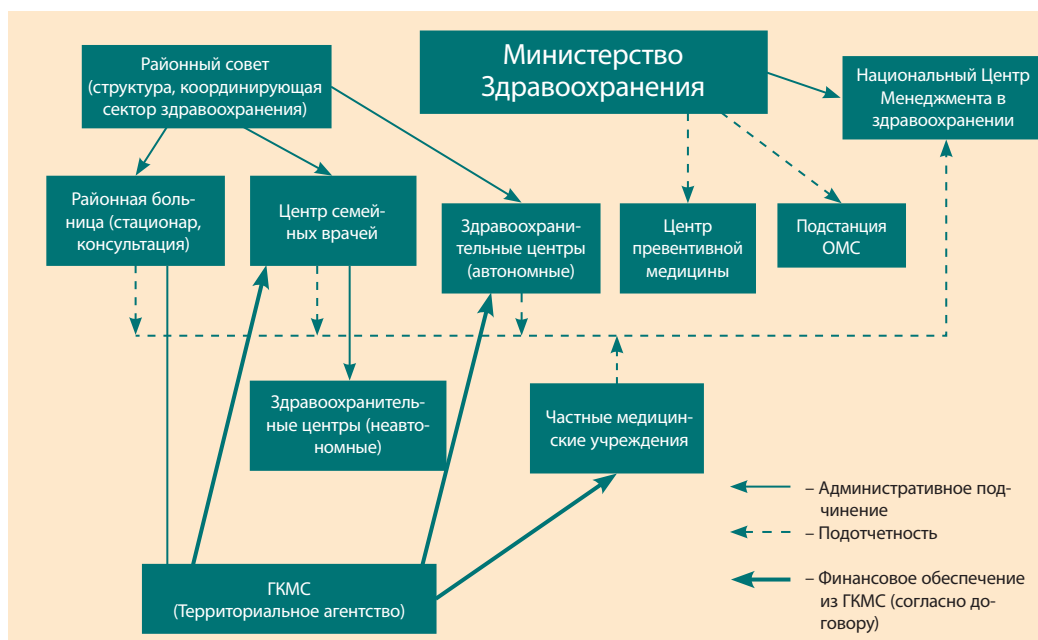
Районный совет (структура, координирующая сектор здравоохранения)

Министерство Здравоохранения

Национальный Центр Менеджмента в здравоохранении

Районная больница (стационар, консультация)

Центр семейных врачей

Здравоохранительные центры (автономные)

Центр превентивной медицины

Подстанция ОМС

Здравоохранительные центры (неавтономные)

Частные медицинские учреждения

ГКМС (Территориальное агентство)

– Административное подчинение

– Подотчетность

– Финансовое обеспечение из ГКМС (согласно договору)